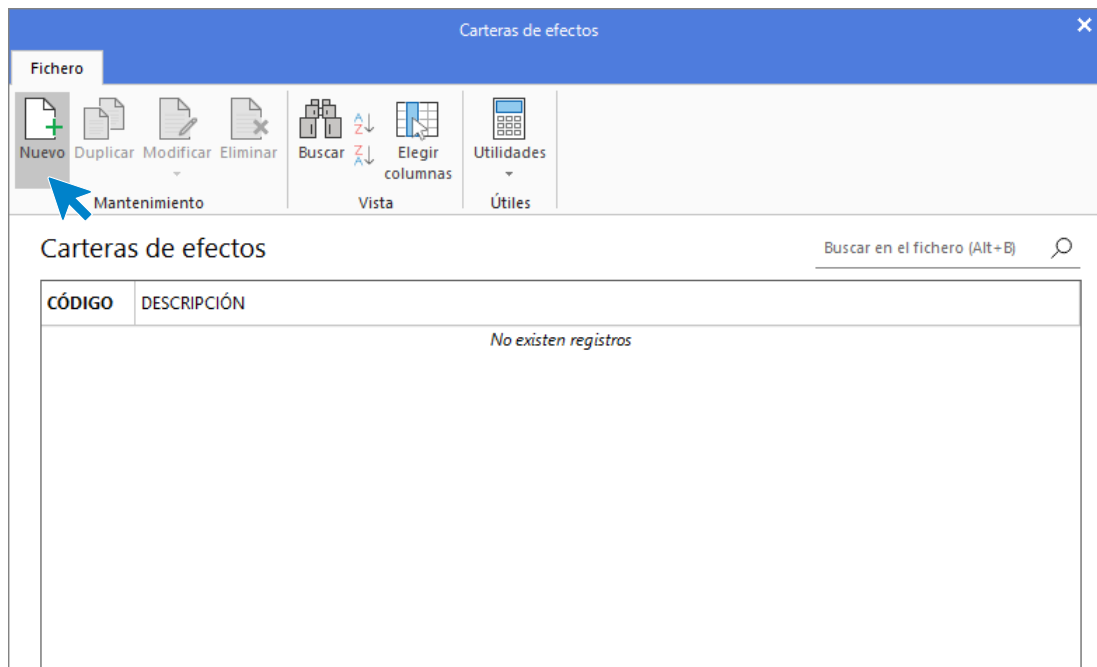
Carteras de efectos

Fichero

Nuevo Duplicar Modificar Eliminar
Mantenimiento

Buscar Elegir columnas
Vista

Utilidades
Útiles

Carteras de efectos

Buscar en el fichero (Alt+B)

| CÓDIGO | DESCRIPCIÓN |
|---|---|
| No existen registros | |